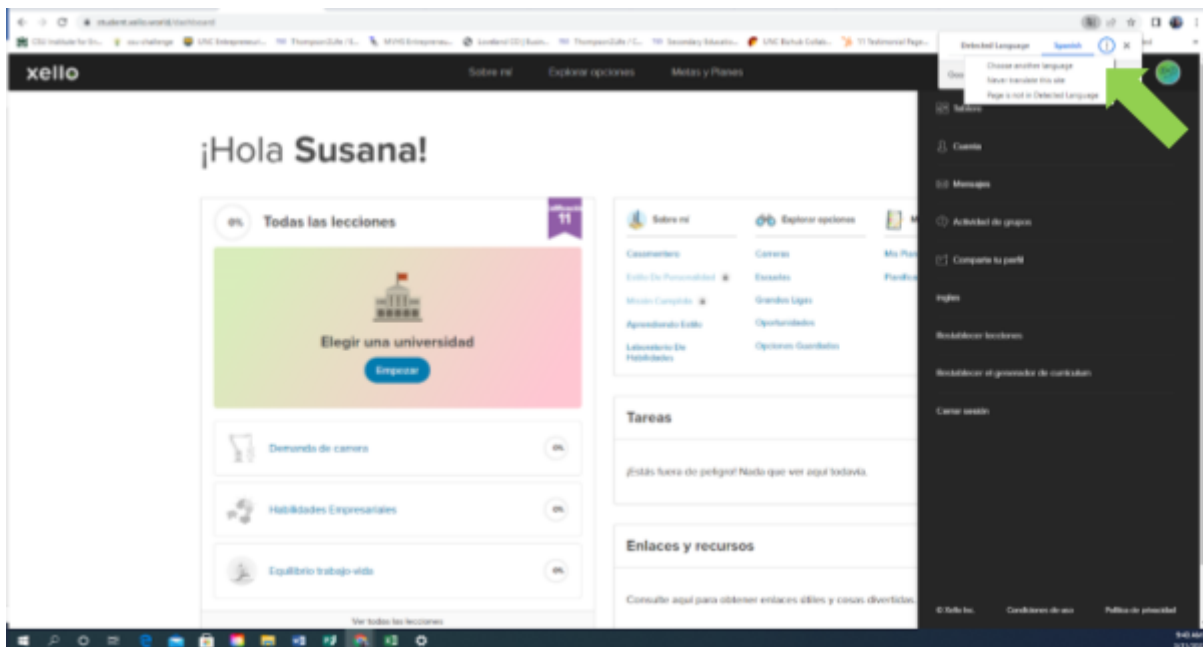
student.xello.world/dashboard

Detected Language Spanish

Choose another language
Never translate this site
Page is not in Detected Language

xello

Sobre mí Explorar opciones Metas y Planes

Tablero
Cuenta
Mensajes
Actividad de grupos
Comparte tu perfil
Inglés
Restablecer lecciones
Restablecer el generador de currículum
Cerrar sesión

¡Hola Susana!

0% Todas las lecciones

11

Elegir una universidad
Empezar

Demanda de carrera 0%
Habilidades Empresariales 0%
Equilibrio trabajo-vida 0%

Ver todas las lecciones

Sobre mí
Casamentero
Estilo De Personalidad
Misión Cumplida
Aprendiendo Estilo
Laboratorio De Habilidades

Explorar opciones
Carreras
Escuelas
Grandes Ligas
Oportunidades
Opciones Guardadas

Mis Pla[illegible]
Planifica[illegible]

Tareas
¡Estás fuera de peligro! Nada que ver aquí todavía.

Enlaces y recursos
Consulte aquí para obtener enlaces útiles y cosas divertidas.

© Xello Inc. Condiciones de uso Política de privacidad

9:45 AM